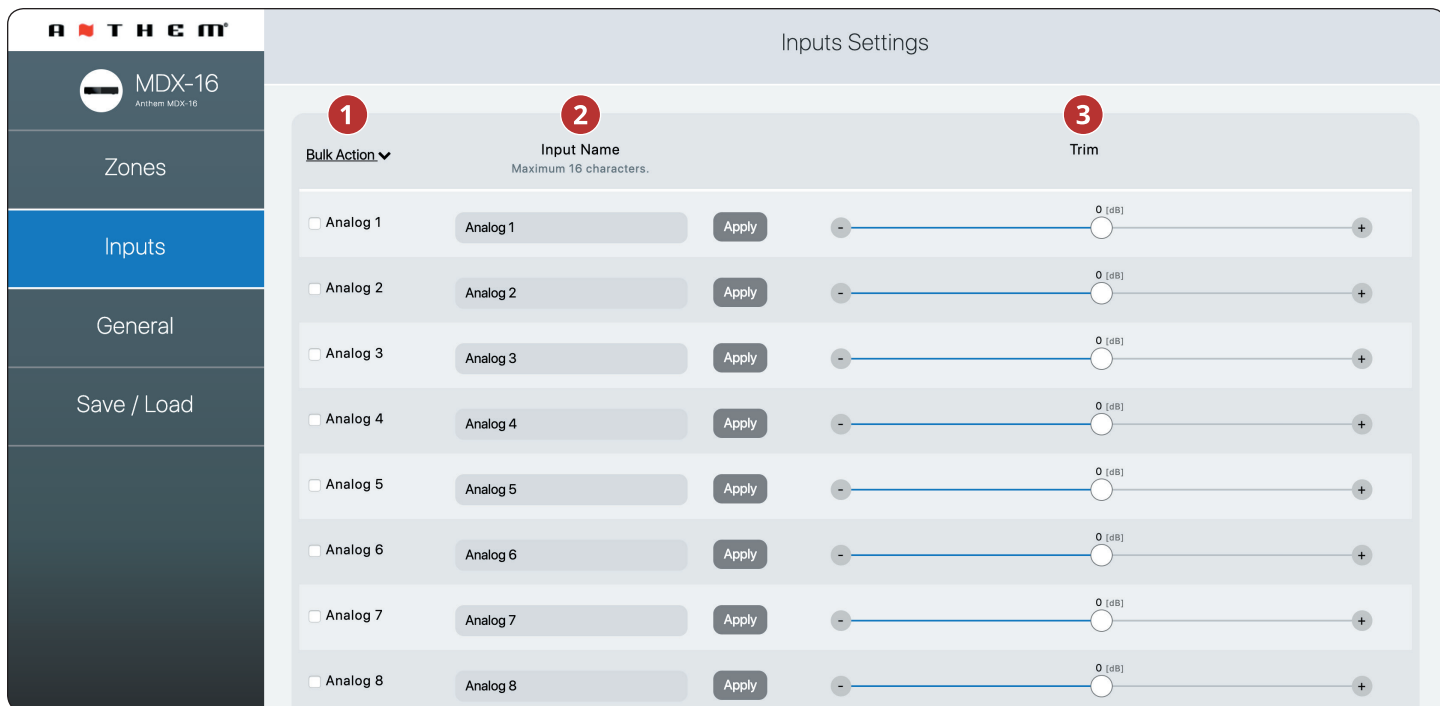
ANTHEM®

MDX-16
Anthem MDX-16

Zones

Inputs

General

Save / Load

Inputs Settings

1
Bulk Action

2
Input Name
Maximum 16 characters.

3
Trim

Analog 1 | Analog 1 | Apply | - 0 [dB] +
Analog 2 | Analog 2 | Apply | - 0 [dB] +
Analog 3 | Analog 3 | Apply | - 0 [dB] +
Analog 4 | Analog 4 | Apply | - 0 [dB] +
Analog 5 | Analog 5 | Apply | - 0 [dB] +
Analog 6 | Analog 6 | Apply | - 0 [dB] +
Analog 7 | Analog 7 | Apply | - 0 [dB] +
Analog 8 | Analog 8 | Apply | - 0 [dB] +